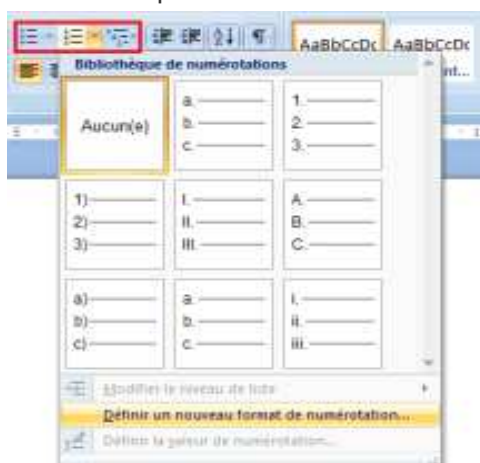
AaBbCcDc AaBbCcDc

Bibliothèque de numérotations

Aucun(e)

a.
b.
c.

1.
2.
3.

1)
2)
3)

I.
II.
III.

A.
B.
C.

a)
b)
c)

a.
b.
c.

i.
ii.
iii.

Modifier le niveau de liste

Définir un nouveau format de numérotation...

Définir la valeur de numérotation...